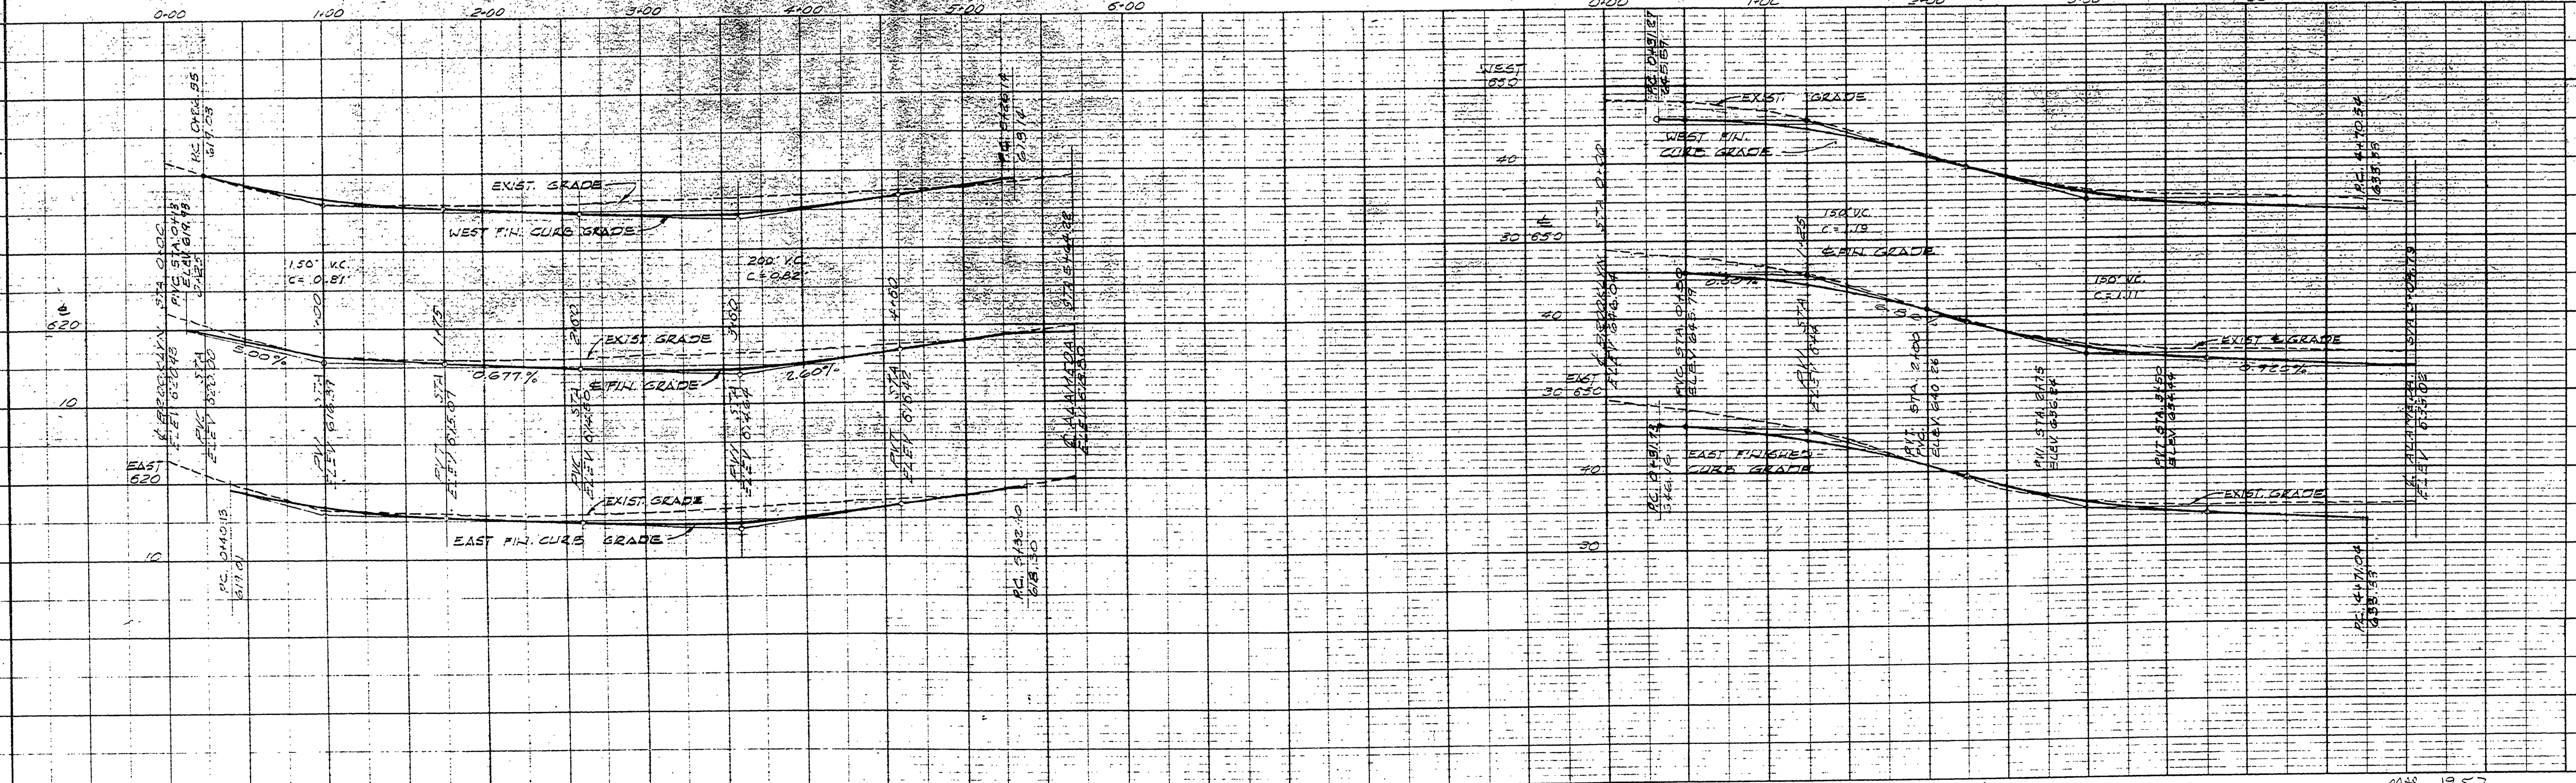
0+00
1+00
2+00
3+00
4+00
5+00
6+00
0+00
1+00
2+00
3+00

P.C. 0+49.55
617.08

P.C. 5+26.14
619.14

EXIST. GRADE
WEST FIN. CURB GRADE

℄ BROOKLYN STA. 0+00
E. EL. 620.43
PVC STA. 0+43
ELEV. 619.48
G-1.25

1.50' V.C.
C= 0.81'

200' V.C.
C=0.82

℄
620

10

3.00%

0.677%

2.60%

EXIST. GRADE
℄ FIN. GRADE

PVC STA. 0+20
ELEV. 620.00

PVI STA. 1+00
ELEV. 616.37

PVT STA. 1+75
ELEV. 615.07

PVC STA. 2+00
ELEV. 614.70

PVI STA. 3+00
ELEV. 614.64

PVT STA. 4+00
ELEV. 616.43

℄ ALAMEDA STA. 5+48.42
ELEV. 618.00

EAST
620

EXIST. GRADE
EAST FIN. CURB GRADE

10

P.C. 0+40.13
617.01

P.C. 5+32.10
618.30

WEST
650

40

30 650

P.C. 0+31.27
648.07

EXIST. GRADE
WEST FIN. CURB GRADE

150' V.C.
C= .19

℄ FIN. GRADE

150' V.C.
C=1.11

0.30%

6.50%

0.92%

EXIST ℄ GRADE

℄ BROOKLYN STA. 0+00
ELEV. 646.04

PVC STA. 0+30
ELEV. 645.79

PVI STA. 1+25

PVI STA. 2+00
ELEV. 640.26

PVI STA. 2+75
ELEV. 636.54

PVT STA. 3+50
ELEV. 634.44

EAST
30 650

40

30

P.C. 0+31.13
646.16

EAST FINISHED CURB GRADE

EXIST. GRADE

P.C. 4+70.56
633.55

P.C. 4+70.04
633.33

STA. 4+70.19

℄ ALAMEDA
ELEV 633.02